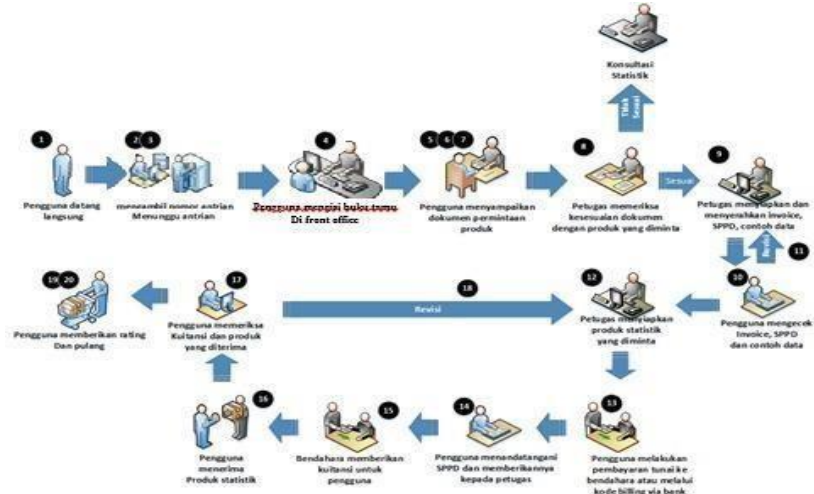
Konsultasi Statistik

Tidak Sesuai

1

Pengguna datang langsung

2 3

mengambil nomor antrian Menunggu antrian

4

Pengguna mengisi buku tamu Di front office

5 6 7

Pengguna menyampaikan dokumen permintaan produk

8

Petugas memeriksa kesesuaian dokumen dengan produk yang diminta

Sesuai

9

Petugas menyiapkan dan menyerahkan invoice, SPPD, contoh data

Revisi

11

10

Pengguna mengecek Invoice, SPPD dan contoh data

12

Petugas menyiapkan produk statistik yang diminta

18

Revisi

17

Pengguna memeriksa Kuitansi dan produk yang diterima

19 20

Pengguna memberikan rating Dan pulang

13

Pengguna melakukan pembayaran tunai ke bendahara atau melalui kode billing via bank

14

Pengguna menandatangani SPPD dan memberikannya kepada petugas

15

Bendahara memberikan kuitansi untuk pengguna

16

Pengguna menerima Produk statistik